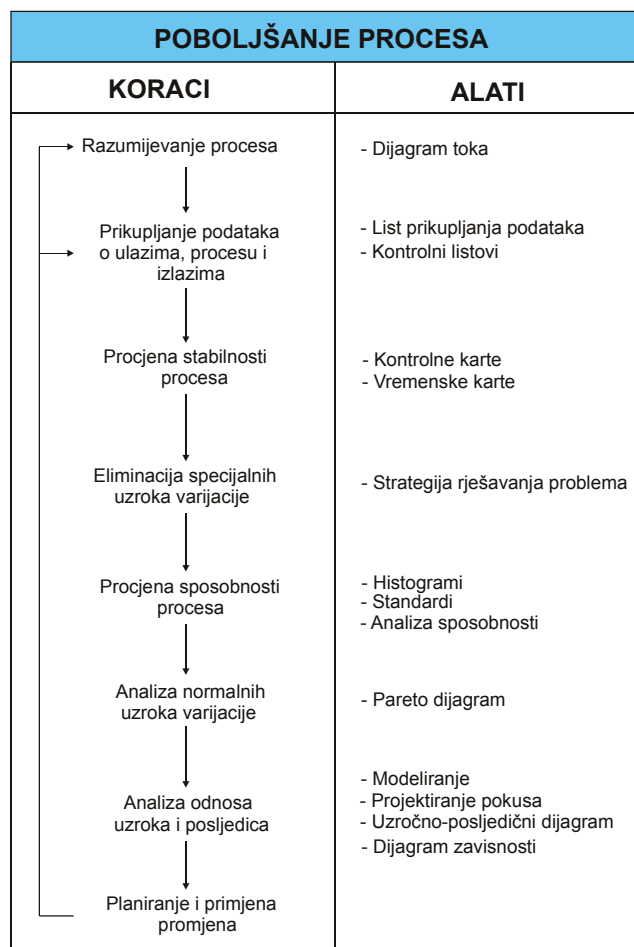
POBOLJŠANJE PROCESA

| KORACI | ALATI |
|---|---|
| Razumijevanje procesa | - Dijagram toka |
| Prikupljanje podataka o ulazima, procesu i izlazima | - List prikupljanja podataka<br>- Kontrolni listovi |
| Procjena stabilnosti procesa | - Kontrolne karte<br>- Vremenske karte |
| Eliminacija specijalnih uzroka varijacije | - Strategija rješavanja problema |
| Procjena sposobnosti procesa | - Histogrami<br>- Standardi<br>- Analiza sposobnosti |
| Analiza normalnih uzroka varijacije | - Pareto dijagram |
| Analiza odnosa uzroka i posljedica | - Modeliranje<br>- Projektiranje pokusa<br>- Uzročno-posljedični dijagram<br>- Dijagram zavisnosti |
| Planiranje i primjena promjena | |